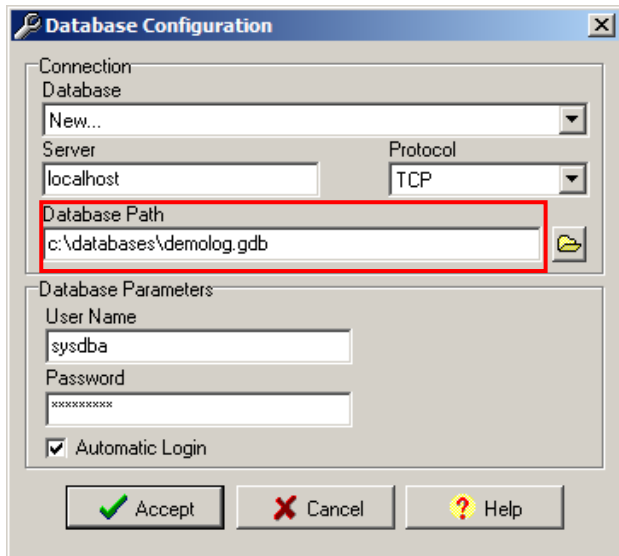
Database Configuration

Connection

Database

New...

Server

localhost

Protocol

TCP

Database Path

c:\databases\demolog.gdb

Database Parameters

User Name

sysdba

Password

*********

Automatic Login

Accept

Cancel

Help